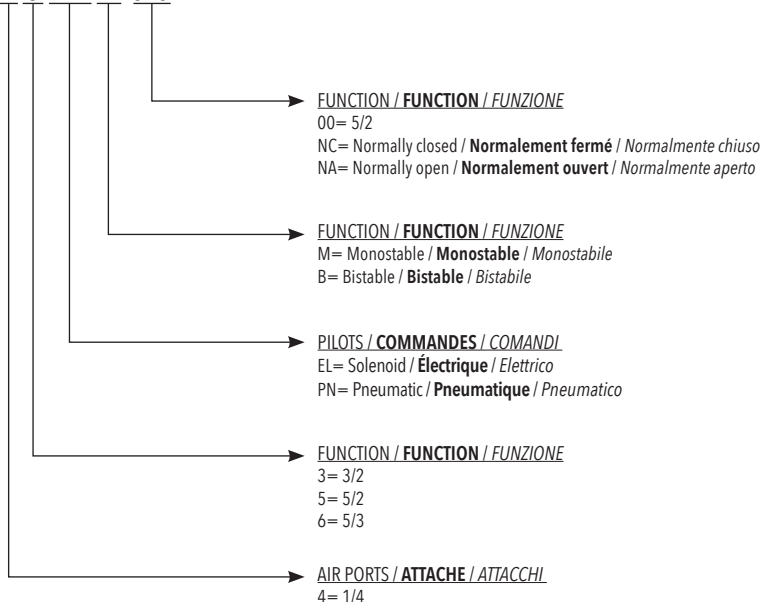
FUNCTION / **FUNCTION** / *FUNZIONE*
00= 5/2
NC= Normally closed / **Normalement fermé** / *Normalmente chiuso*
NA= Normally open / **Normalement ouvert** / *Normalmente aperto*

FUNCTION / **FUNCTION** / *FUNZIONE*
M= Monostable / **Monostable** / *Monostabile*
B= Bistable / **Bistable** / *Bistabile*

PILOTS / **COMMANDES** / *COMANDI*
EL= Solenoid / **Électrique** / *Elettrico*
PN= Pneumatic / **Pneumatique** / *Pneumatico*

FUNCTION / **FUNCTION** / *FUNZIONE*
3= 3/2
5= 5/2
6= 5/3

AIR PORTS / **ATTACHE** / *ATTACCHI*
4= 1/4